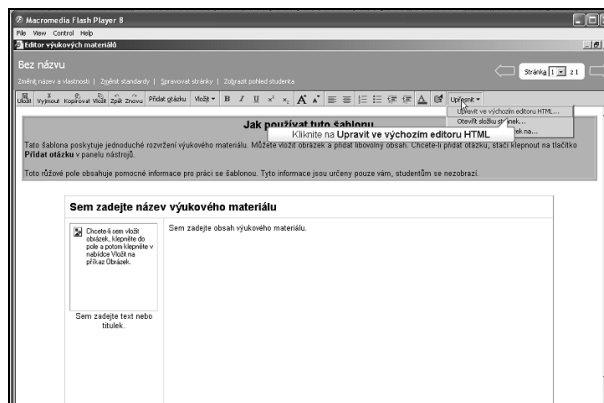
Macromedia Flash Player 8
File View Control Help
Editor výukových materiálů

Bez názvu

Změnit název a vlastnosti | Zjistit standardy | Spravovat stránky | Zobrazit pohled studenta

Stránka 1 z 1

Uložit Vyjmout Kopírovat Vložit Zpět Znovu Přidat otázku Vložit B I U Upravit

Upravit ve výchozím editoru HTML...
Otevřít složku stránek...
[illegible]ek na...

Jak používat tuto šablonu

Klikněte na **Upravit ve výchozím editoru HTML**

Tato šablona poskytuje jednoduché rozvržení výukového materiálu. Můžete vložit obrázek a přidat libovolný obsah. Chcete-li přidat otázku, stačí klepnout na tlačítko **Přidat otázku** v panelu nástrojů.

Toto růžové pole obsahuje pomocné informace pro práci se šablonou. Tyto informace jsou určeny pouze vám, studentům se nezobrazí.

Sem zadejte název výukového materiálu

Chcete-li sem vložit obrázek, klepněte do pole a potom klepněte v nabídce Vložit na příkaz Obrázek.

Sem zadejte obsah výukového materiálu.

Sem zadejte text nebo titulek.